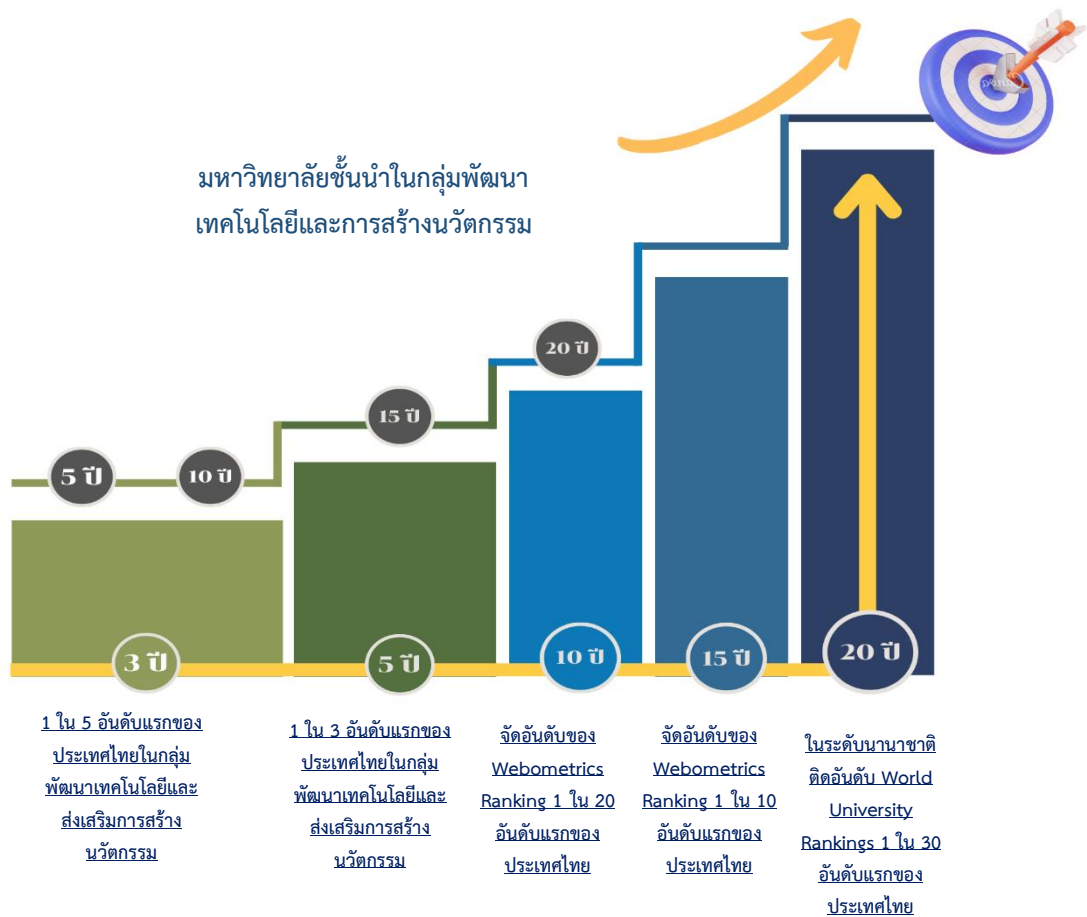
มหาวิทยาลัยชั้นนำในกลุ่มพัฒนา
เทคโนโลยีและการสร้างนวัตกรรม

5 ปี

10 ปี

15 ปี

20 ปี

3 ปี

5 ปี

10 ปี

15 ปี

20 ปี

1 ใน 5 อันดับแรกของประเทศไทยในกลุ่มพัฒนาเทคโนโลยีและส่งเสริมการสร้างนวัตกรรม

1 ใน 3 อันดับแรกของประเทศไทยในกลุ่มพัฒนาเทคโนโลยีและส่งเสริมการสร้างนวัตกรรม

จัดอันดับของ Webometrics Ranking 1 ใน 20 อันดับแรกของประเทศไทย

จัดอันดับของ Webometrics Ranking 1 ใน 10 อันดับแรกของประเทศไทย

ในระดับนานาชาติ ติดอันดับ World University Rankings 1 ใน 30 อันดับแรกของประเทศไทย